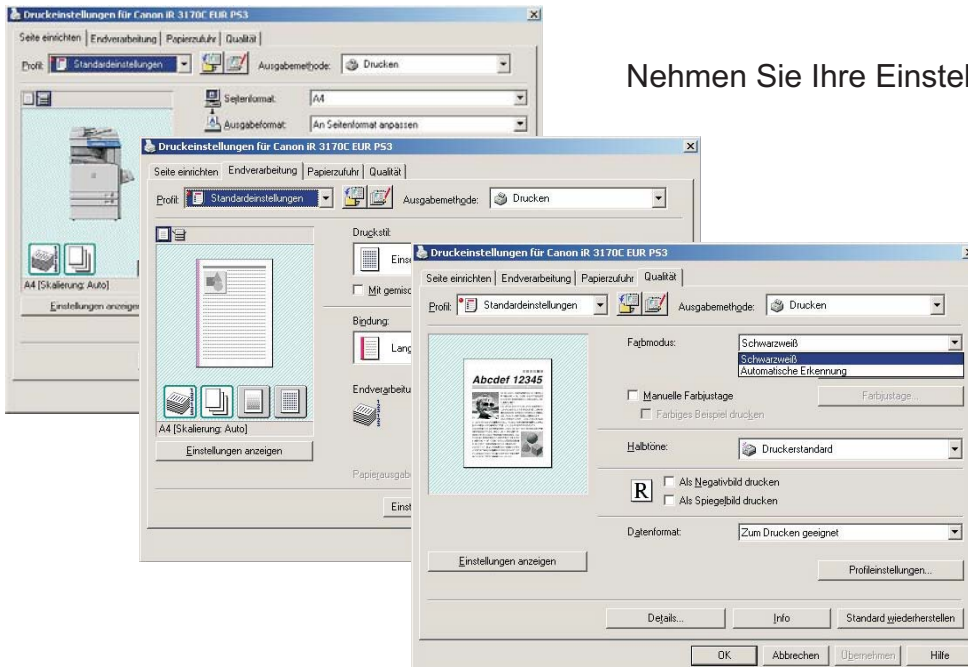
Druckeinstellungen für Canon iR 3170C EUR PS3

Seite einrichten | Endverarbeitung | Papierzufuhr | Qualität

Profil: Standardeinstellungen

Ausgabemethode: Drucken

Seitenformat: A4

Ausgabeformat: An Seitenformat anpassen

A4 [Skalierung: Auto]

Einstellungen anzeigen

Nehmen Sie Ihre Einstel

Druckeinstellungen für Canon iR 3170C EUR PS3

Seite einrichten | Endverarbeitung | Papierzufuhr | Qualität

Profil: Standardeinstellungen

Ausgabemethode: Drucken

Druckstil:

Eins

Mit gemisc

Bindung:

Lang

Endverarbeitu

A4 [Skalierung: Auto]

Einstellungen anzeigen

Papierausgab

Einst

Druckeinstellungen für Canon iR 3170C EUR PS3

Seite einrichten | Endverarbeitung | Papierzufuhr | Qualität

Profil: Standardeinstellungen

Ausgabemethode: Drucken

Abcdef 12345

Farbmodus: Schwarzweiß

Schwarzweiß
Automatische Erkennung

Manuelle Farbjustage

Farbjustage...

Farbiges Beispiel drucken

Halbtöne: Druckerstandard

R

Als Negativbild drucken

Als Spiegelbild drucken

Datenformat: Zum Drucken geeignet

Einstellungen anzeigen

Profileinstellungen...

Details...

Info

Standard wiederherstellen

OK

Abbrechen

Übernehmen

Hilfe